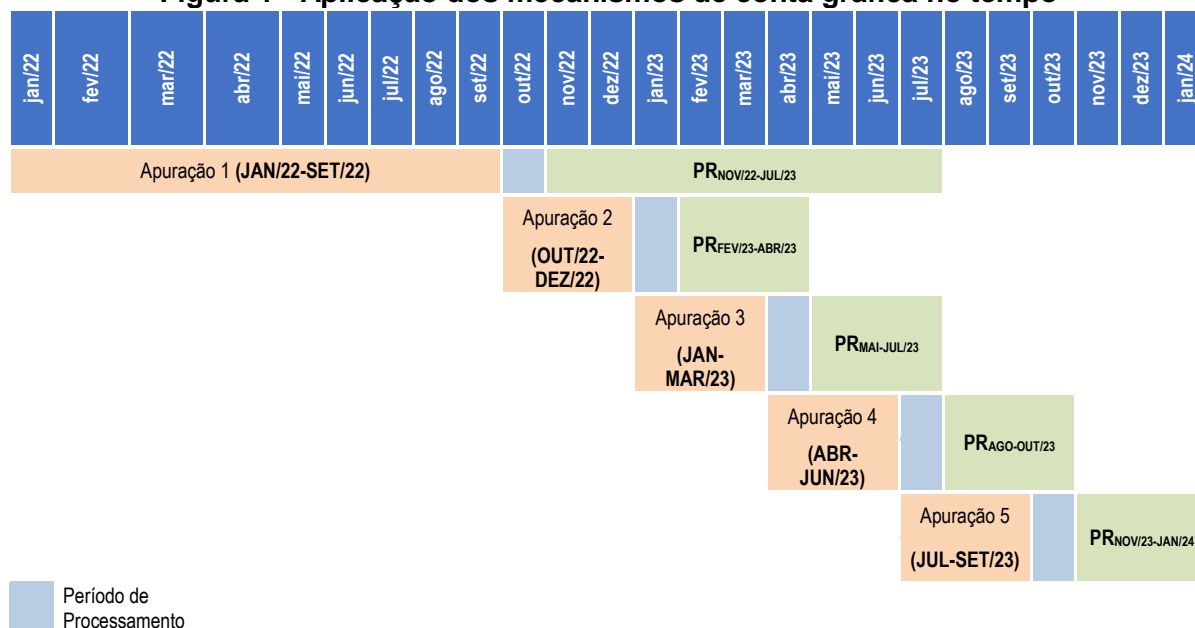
Figura 1 - Aplicação dos mecanismos de conta gráfica no tempo

| jan/22 | fev/22 | mar/22 | abr/22 | mai/22 | jun/22 | jul/22 | ago/22 | set/22 | out/22 | nov/22 | dez/22 | jan/23 | fev/23 | mar/23 | abr/23 | mai/23 | jun/23 | jul/23 | ago/23 | set/23 | out/23 | nov/23 | dez/23 | jan/24 |
|---|---|---|---|---|---|---|---|---|---|---|---|---|---|---|---|---|---|---|---|---|---|---|---|---|

Apuração 1 (JAN/22-SET/22)

$PR_{NOV/22-JUL/23}$

Apuração 2 (OUT/22-DEZ/22)

$PR_{FEV/23-ABR/23}$

Apuração 3 (JAN-MAR/23)

$PR_{MAI-JUL/23}$

Apuração 4 (ABR-JUN/23)

$PR_{AGO-OUT/23}$

Apuração 5 (JUL-SET/23)

$PR_{NOV/23-JAN/24}$

Período de Processamento